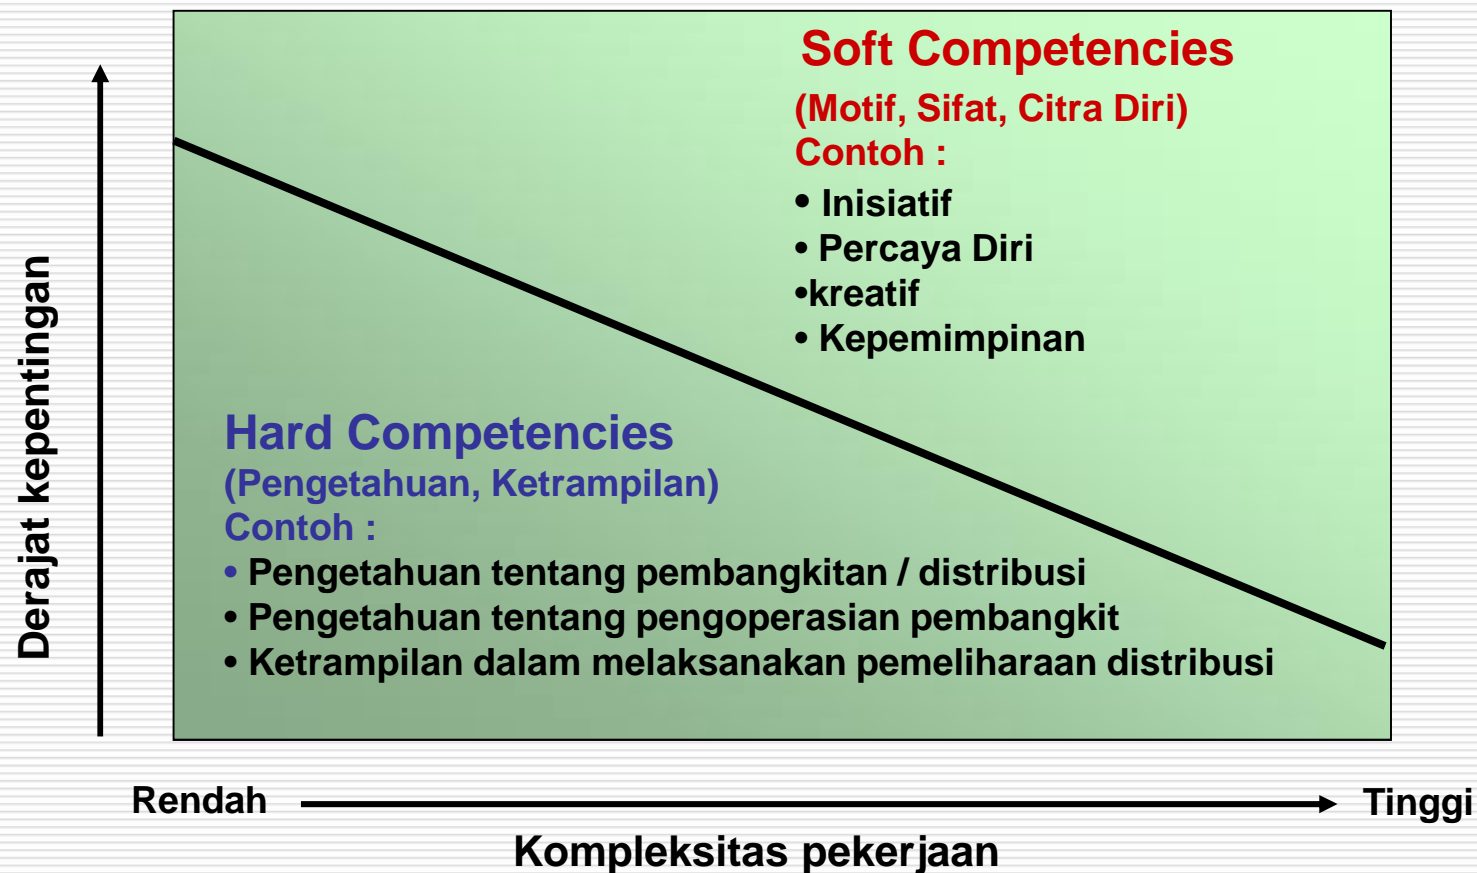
Derajat kepentingan

Soft Competencies
(Motif, Sifat, Citra Diri)
Contoh :
• Inisiatif
• Percaya Diri
•kreatif
• Kepemimpinan

Hard Competencies
(Pengetahuan, Ketrampilan)
Contoh :
• Pengetahuan tentang pembangkitan / distribusi
• Pengetahuan tentang pengoperasian pembangkit
• Ketrampilan dalam melaksanakan pemeliharaan distribusi

Rendah
Tinggi
Kompleksitas pekerjaan